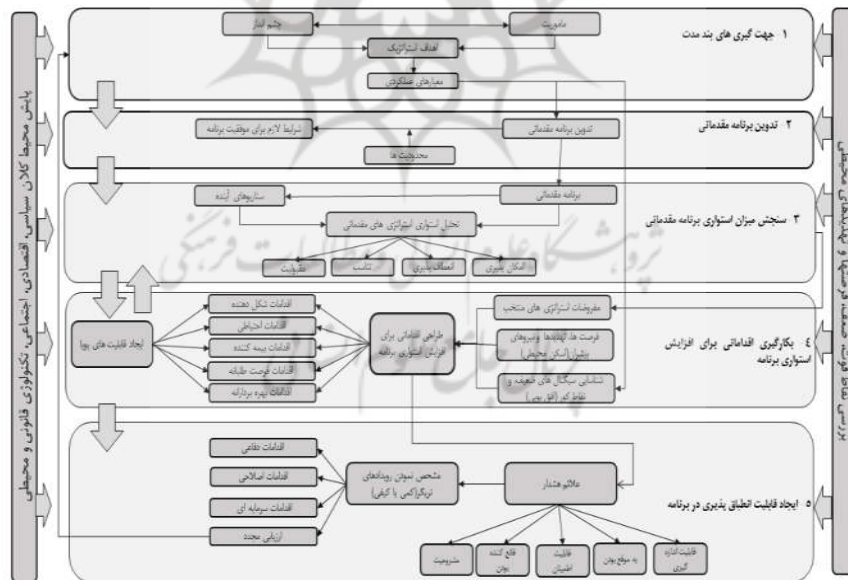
۱ جهت گیری های بلند مدت

ماموریت

چشم انداز

اهداف استراتژیک

معیارهای عملکردی

۲ تدوین برنامه مقدماتی

تدوین برنامه مقدماتی

شرایط لازم برای موفقیت برنامه

محدودیت ها

۳ سنجش میزان استواری برنامه مقدماتی

برنامه مقدماتی

سناریوهای آینده

تحلیل استواری استراتژی های مقدماتی

امکان پذیری

انعطاف پذیری

تناسب

مقبولیت

٤ بکارگیری اقداماتی برای افزایش استواری برنامه

مفروضات استراتژی های منتخب

فرصت ها، آسیب‌ها و نیروهای بنیان (اسکن محیطی)

شناسایی سیگنال های تضعیف و تقویت کننده (فیلترینگ)

طراحی اقداماتی برای افزایش استواری برنامه

اقدامات شکل دهنده

اقدامات احتیاطی

اقدامات بیمه کننده

اقدامات فرصت طلبانه

اقدامات بهره بردارانه

ایجاد قابلیت های پویا

۵ ایجاد قابلیت انطباق پذیری در برنامه

علائم هشدار

مشخص نمودن رویدادهای تریگر(کمی یا کیفی)

اقدامات دفاعی

اقدامات اصلاحی

اقدامات سرمایه ای

ارزیابی مجدد

قابلیت اندازه گیری

به موقع بودن

قابلیت اطمینان

قانع کننده بودن

مشروعیت

پایش محیط کلان سیاسی، اقتصادی، اجتماعی، تکنولوژی، قانونی و محیطی

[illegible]